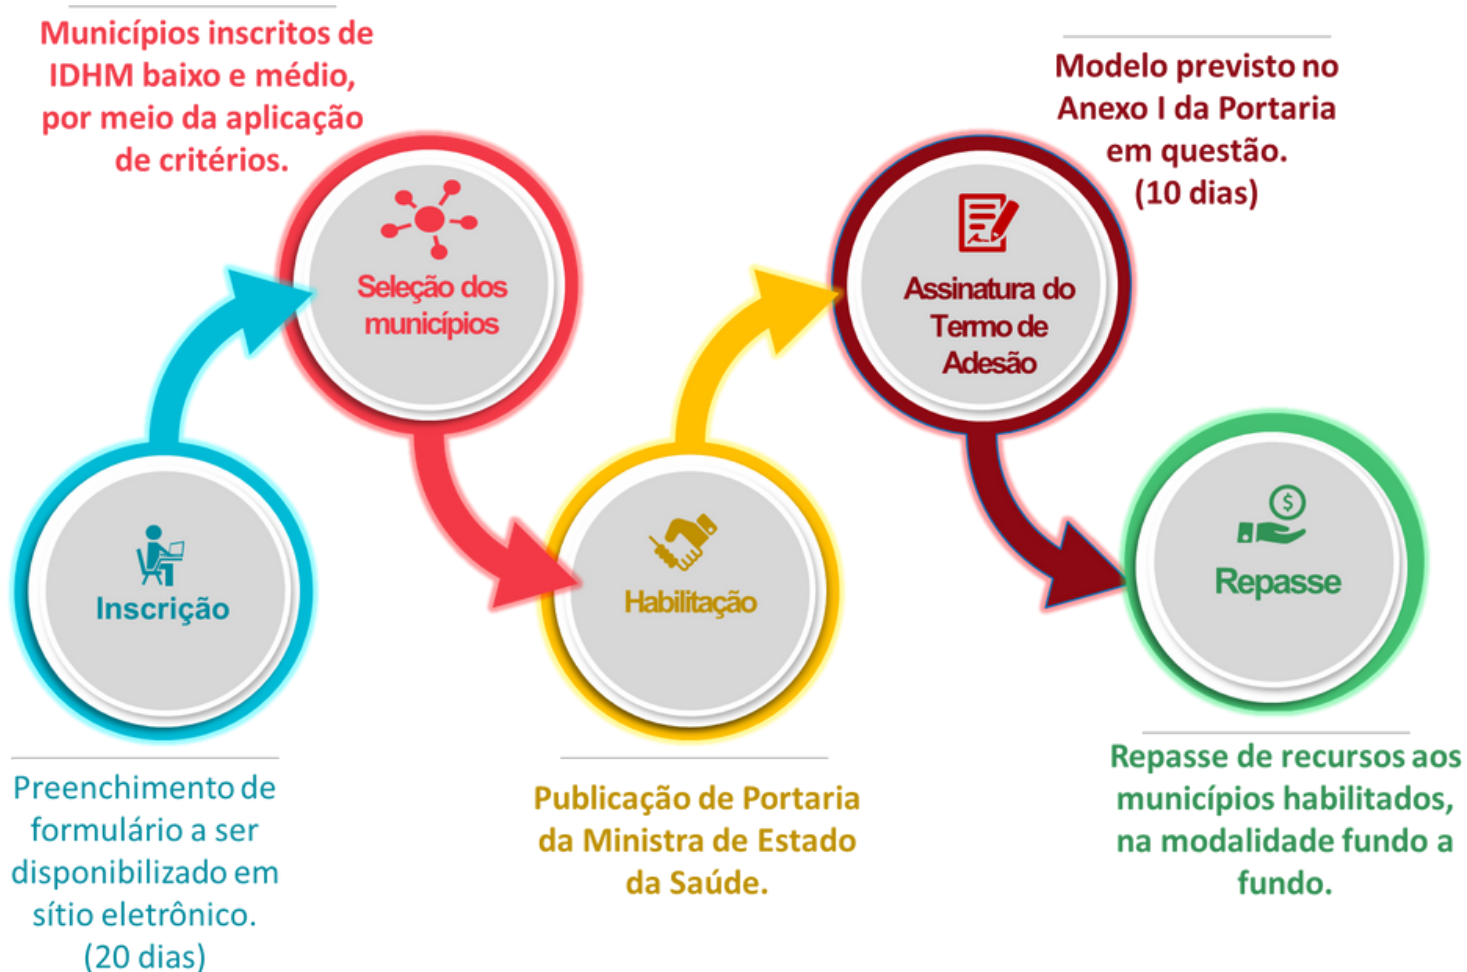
Inscrição

Preenchimento de formulário a ser disponibilizado em sítio eletrônico. (20 dias)

Municípios inscritos de IDHM baixo e médio, por meio da aplicação de critérios.

Seleção dos municípios

Habilitação

Publicação de Portaria da Ministra de Estado da Saúde.

Modelo previsto no Anexo I da Portaria em questão. (10 dias)

Assinatura do Termo de Adesão

Repasse

Repasse de recursos aos municípios habilitados, na modalidade fundo a fundo.